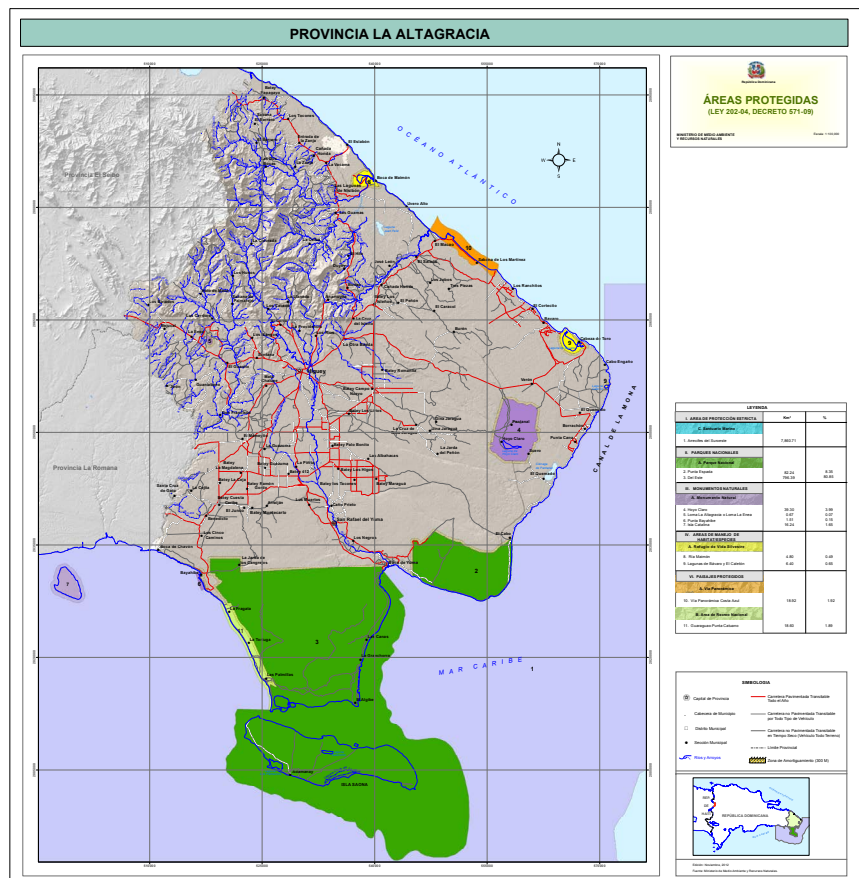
PROVINCIA LA ALTAGRACIA

ÁREAS PROTEGIDAS
(LEY 202-04, DECRETO 571-09)

OCEANO ATLANTICO

CANAL DE LA MONA

MAR CARIBE

Provincia El Seibo

Provincia La Romana

Higüey

San Rafael del Yuma

Boca de Yuma

Bayahibe

ISLA SAONA

LEYENDA

| I. AREA DE PROTECCIÓN ESTRICTA | Km² | % |
|---|---|---|
| C. Santuario Marino | | |
| 1. Arrecifes del Sureste | 7,865.71 | |
| II. PARQUES NACIONALES | | |
| A. Parque Nacional | | |
| 2. Punta Espada | 82.24 | 6.35 |
| 3. Del Este | 796.39 | 60.85 |
| III. MONUMENTOS NATURALES | | |
| A. Monumento Natural | | |
| 4. Hoyo Claro | 38.30 | 3.89 |
| 5. Loma La Altagracia o Loma La Enea | 0.67 | 0.07 |
| 6. Punta Bayahibe | 1.51 | 0.15 |
| 7. Isla Catalina | 16.24 | 1.65 |
| IV. AREAS DE MANEJO DE HABITAT/ESPECIE | | |
| A. Refugio de Vida Silvestre | | |
| 8. Río Maimón | 4.90 | 0.49 |
| 9. Lagunas de Bávaro y El Caletón | 6.40 | 0.65 |
| VI. PAISAJES PROTEGIDOS | | |
| A. Vía Panorámica | | |
| 10. Vía Panorámica Costa Azul | 18.62 | 1.92 |
| B. Área de Recreo Nacional | | |
| 11. Guaraguao-Punta Catuano | 18.60 | 1.89 |

SIMBOLOGIA

Capital de Provincia
Cabecera de Municipio
Distrito Municipal
Sección Municipal
Ríos y Arroyos
Carretera Pavimentada Transitable Todo el Año
Carretera no Pavimentada Transitable por Todo Tipo de Vehículo
Carretera no Pavimentada Transitable en Tiempo Seco (Vehículo Todo Terreno)
Límite Provincial
Zona de Amortiguamiento (300 M)

REPUBLICA DOMINICANA